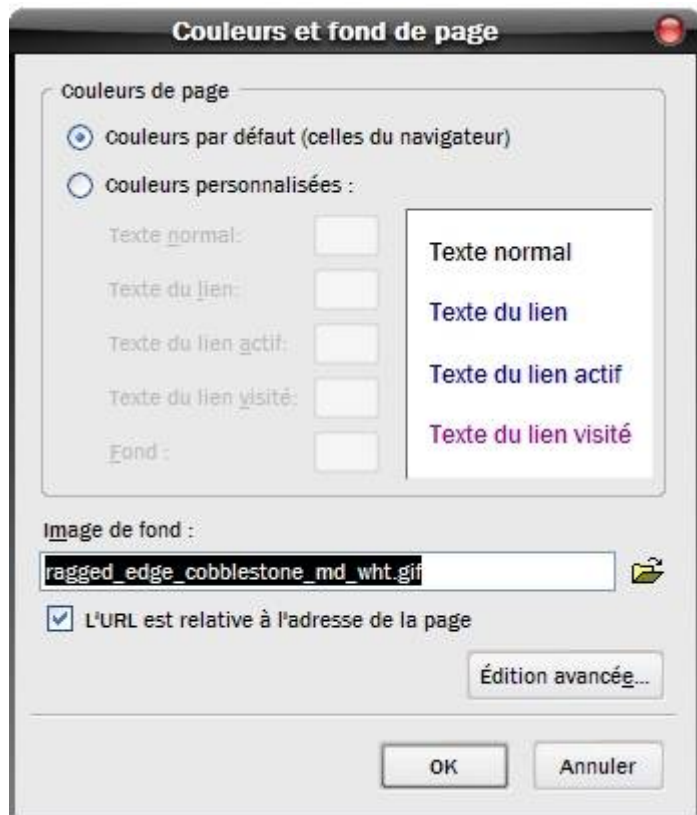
Couleurs et fond de page

Couleurs de page

Couleurs par défaut (celles du navigateur)

Couleurs personnalisées :

Texte normal:

Texte du lien:

Texte du lien actif:

Texte du lien visité:

Fond :

Texte normal

Texte du lien

Texte du lien actif

Texte du lien visité

Image de fond :

ragged_edge_cobblestone_md_wht.gif

L'URL est relative à l'adresse de la page

Édition avancée...

OK

Annuler